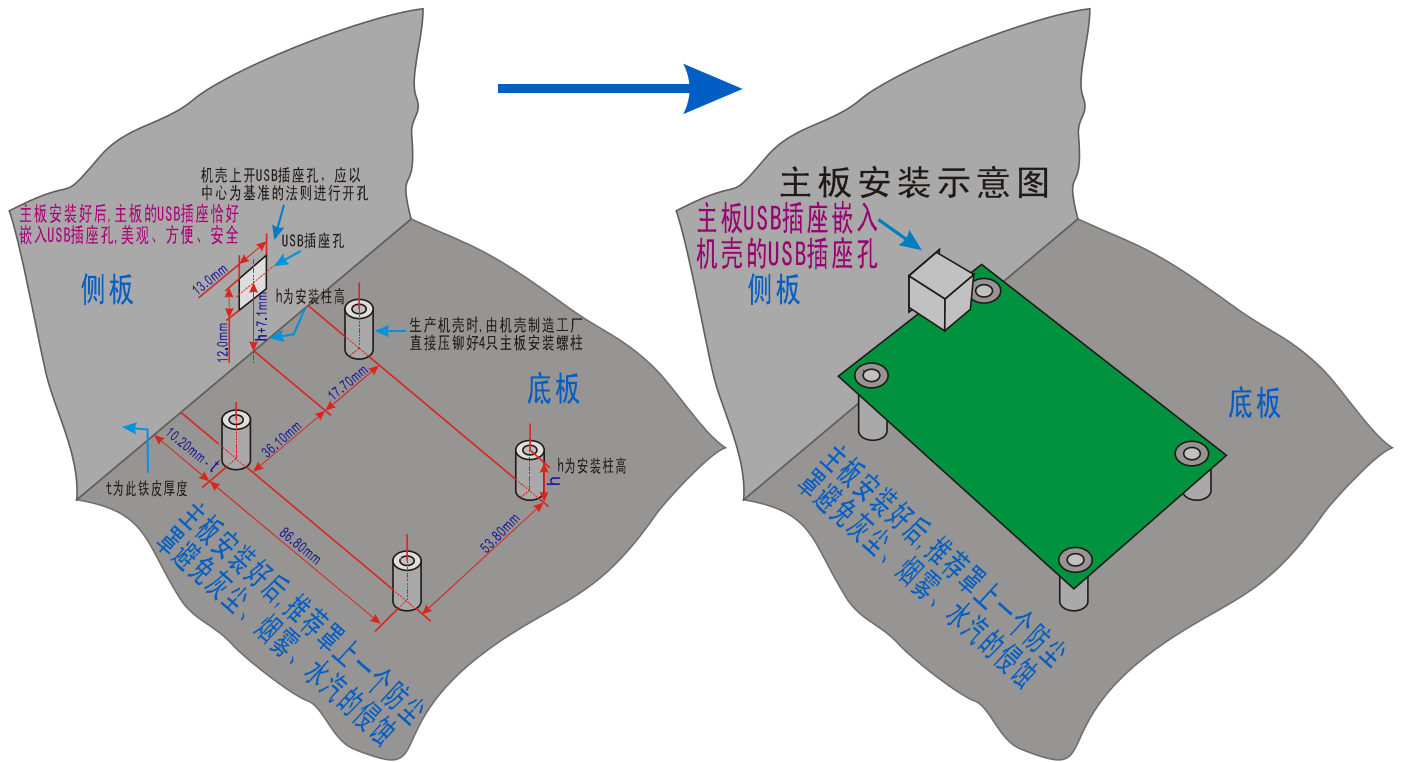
机壳上开USB插座孔，应以中心为基准的法则进行开孔

主板安装好后,主板的USB插座恰好嵌入USB插座孔,美观、方便、安全

USB插座孔

13.0mm

侧板

h为安装柱高

12.0mm

h+7.1mm

生产机壳时,由机壳制造工厂直接压铆好4只主板安装螺柱

17.70mm

底板

36.10mm

10.20mm - t

h为安装柱高

h

t为此铁皮厚度

86.80mm

53.80mm

主板安装好后,推荐罩上一个防尘罩避免灰尘、烟雾、水汽的侵蚀

主板安装示意图

主板USB插座嵌入机壳的USB插座孔

侧板

底板

主板安装好后,推荐罩上一个防尘罩避免灰尘、烟雾、水汽的侵蚀